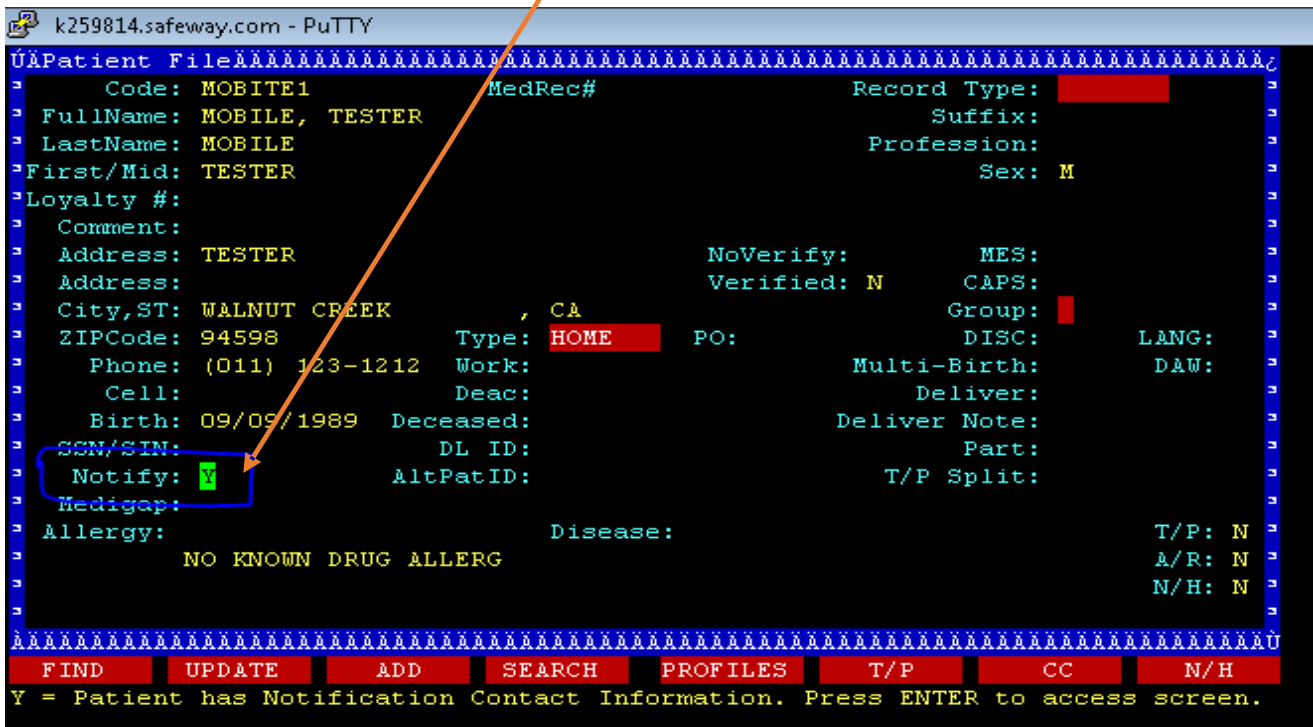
k259814.safeway.com - PuTTY

ÚÄPatient FileÄÄÄÄÄÄÄÄÄÄÄÄÄÄÄÄÄÄÄÄÄÄÄÄÄÄÄÄÄÄÄÄÄÄÄÄÄÄÄÄÄÄÄÄÄÄÄÄÄÄÄÄÄÄÄÄÄÄÄÄÄÄÄ¿

Code: MOBITE1 MedRec# Record Type:
FullName: MOBILE, TESTER Suffix:
LastName: MOBILE Profession:
First/Mid: TESTER Sex: M
Loyalty #:
Comment:
Address: TESTER NoVerify: MES:
Address: Verified: N CAPS:
City,ST: WALNUT CREEK , CA Group:
ZIPCode: 94598 Type: HOME PO: DISC: LANG:
Phone: (011) 123-1212 Work: Multi-Birth: DAW:
Cell: Deac: Deliver:
Birth: 09/09/1989 Deceased: Deliver Note:
SSN/SIN: DL ID: Part:
Notify: Y AltPatID: T/P Split:
Medigap:
Allergy: Disease: T/P: N
NO KNOWN DRUG ALLERG A/R: N
N/H: N

ÀÄÄÄÄÄÄÄÄÄÄÄÄÄÄÄÄÄÄÄÄÄÄÄÄÄÄÄÄÄÄÄÄÄÄÄÄÄÄÄÄÄÄÄÄÄÄÄÄÄÄÄÄÄÄÄÄÄÄÄÄÄÄÄÄÄÄÄÄÄÄÄÄÄÄÄÄÙ

FIND UPDATE ADD SEARCH PROFILES T/P CC N/H

Y = Patient has Notification Contact Information. Press ENTER to access screen.